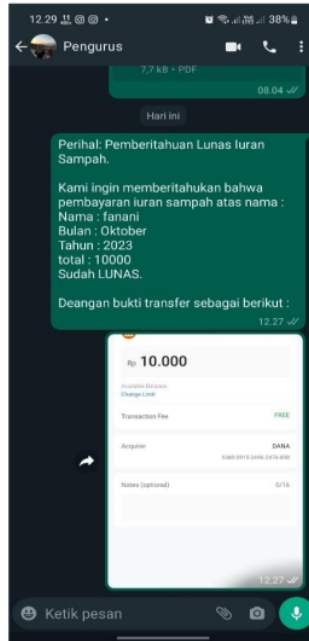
12.29 38%

Pengurus

7,7 kB • PDF

08.04

Hari ini

Perihal: Pemberitahuan Lunas Iuran Sampah.

Kami ingin memberitahukan bahwa pembayaran iuran sampah atas nama :
Nama : fanani
Bulan : Oktober
Tahun : 2023
total : 10000
Sudah LUNAS.

Deangan bukti transfer sebagai berikut :

12.27

Rp 10.000

Available Balance
Change Limit

Transaction Fee FREE

Acquirer DANA
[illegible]

Notes (optional) 0/16

12.27

Ketik pesan